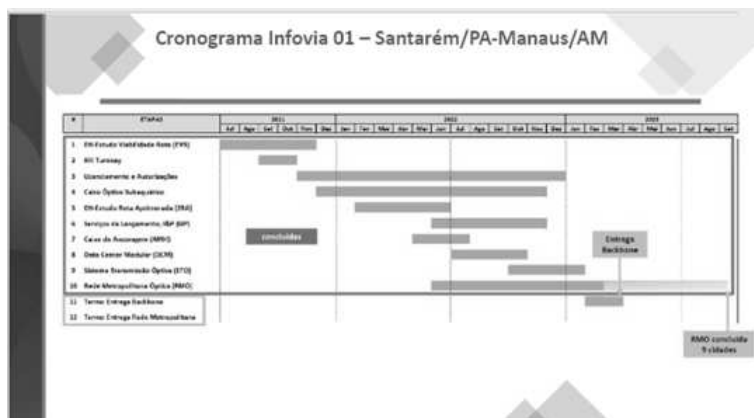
Cronograma Infovia 01 – Santarém/PA-Manaus/AM

| # | ETAPAS | 2021 | 2022 | 2023 |
|---|---|---|---|---|
| | | Jul Ago Set Out Nov Dez | Jan Fev Mar Abr Mai Jun Jul Ago Set Out Nov Dez | Jan Fev Mar Abr Mai Jun Jul Ago Set |
| 1 | EN-Estudo Viabilidade Rota (EVR) | | | |
| 2 | Kit Turnkey | | | |
| 3 | Licenciamento e Autorizações | | | |
| 4 | Cabo Óptico Subaquático | | | |
| 5 | EN-Estudo Rota Aprimorada (ERA) | | | |
| 6 | Serviços de Lançamento, R&P (RP) | | | |
| 7 | Caixa de Ancoragem (MRO) | | | |
| 8 | Data Center Modular (DCM) | | | |
| 9 | Sistema Transmissão Óptica (STO) | | | |
| 10 | Rede Metropolitana Óptica (RMO) | | | |
| 11 | Termo Entrega Backbone | | | |
| 12 | Termo Entrega Rede Metropolitana | | | |

concluídas

Entrega Backbone

RMO concluída 9 cidades